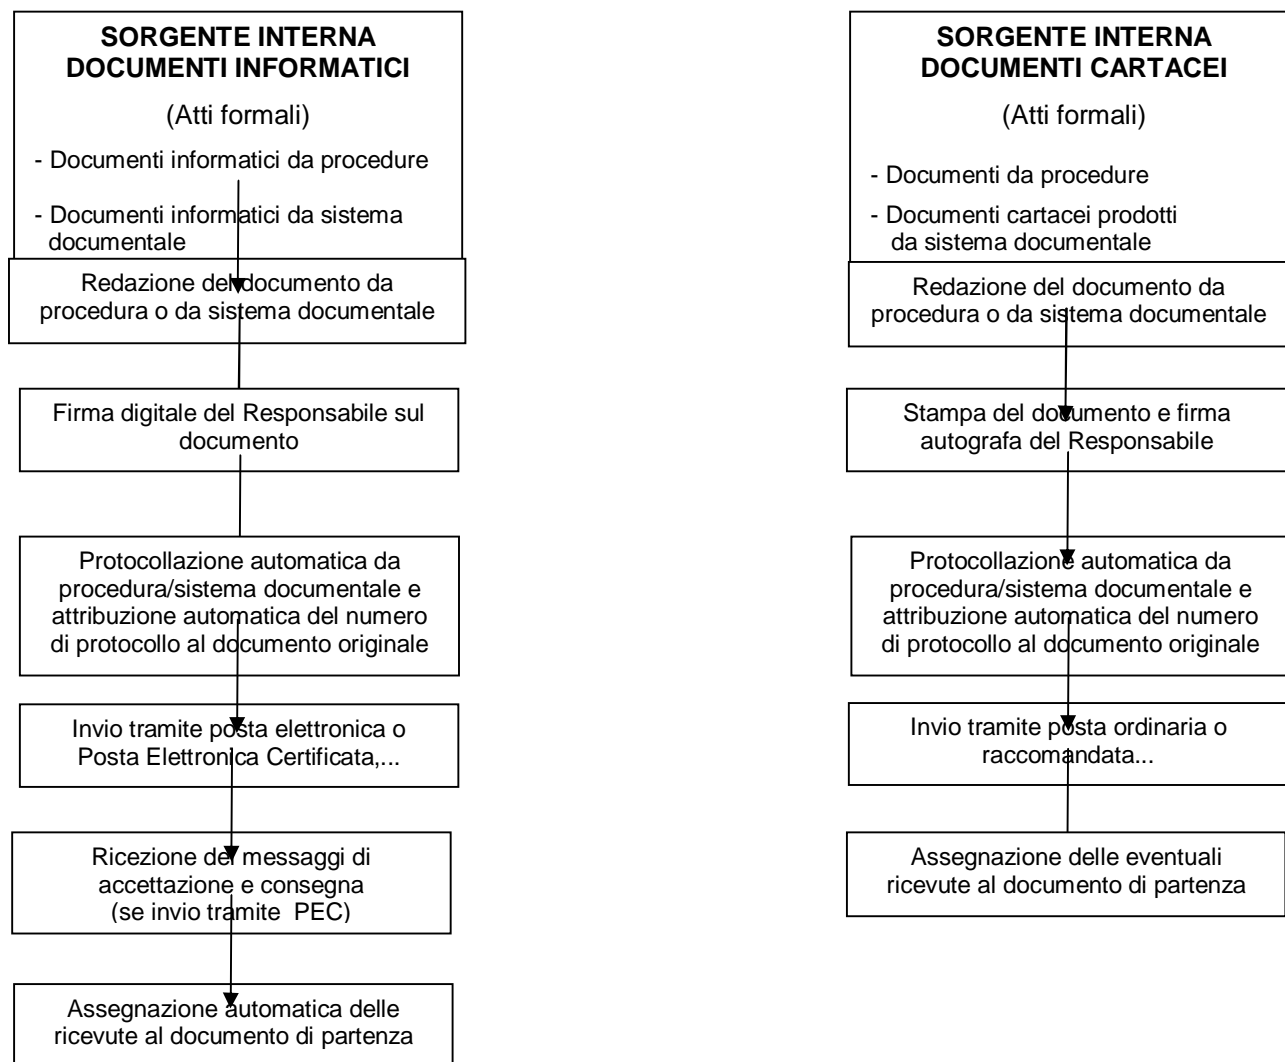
**SORGENTE INTERNA DOCUMENTI INFORMATICI**

(Atti formali)

- Documenti informatici da procedure

- Documenti informatici da sistema documentale

Redazione del documento da procedura o da sistema documentale

Firma digitale del Responsabile sul documento

Protocollazione automatica da procedura/sistema documentale e attribuzione automatica del numero di protocollo al documento originale

Invio tramite posta elettronica o Posta Elettronica Certificata,...

Ricezione dei messaggi di accettazione e consegna (se invio tramite PEC)

Assegnazione automatica delle ricevute al documento di partenza

**SORGENTE INTERNA DOCUMENTI CARTACEI**

(Atti formali)

- Documenti da procedure

- Documenti cartacei prodotti da sistema documentale

Redazione del documento da procedura o da sistema documentale

Stampa del documento e firma autografa del Responsabile

Protocollazione automatica da procedura/sistema documentale e attribuzione automatica del numero di protocollo al documento originale

Invio tramite posta ordinaria o raccomandata...

Assegnazione delle eventuali ricevute al documento di partenza